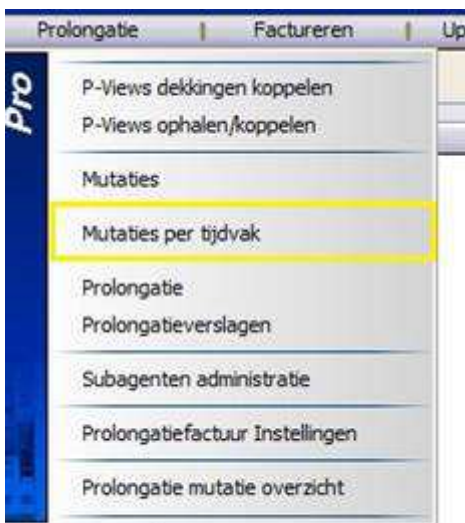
Prolongatie | Factureren | Up

Pro

P-Views dekkingen koppelen
P-Views ophalen/koppelen

Mutaties

Mutaties per tijdvak

Prolongatie
Prolongatieverslagen

Subagenten administratie

Prolongatiefactuur Instellingen

Prolongatie mutatie overzicht